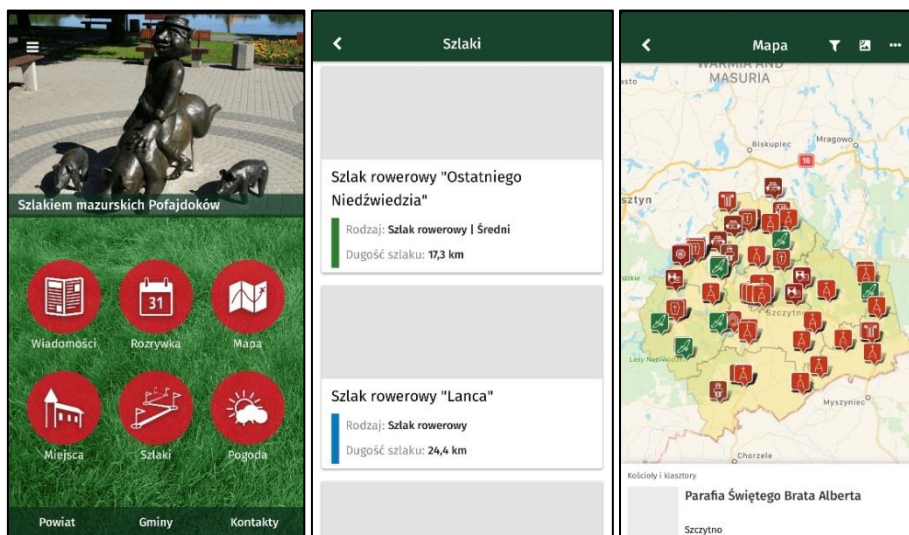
Szlakiem mazurskich Pofajdoków

31

Wiadomości
Rozrywka
Mapa
Miejsca
Szlaki
Pogoda

Powiat
Gminy
Kontakty

Szlaki

Szlak rowerowy "Ostatniego Niedźwiedzia"

Rodzaj: Szlak rowerowy | Średni

Dugość szlaku: 17,3 km

Szlak rowerowy "Lanca"

Rodzaj: Szlak rowerowy

Dugość szlaku: 24,4 km

Mapa

WARMIA AND MASURIA

Biskupiec
Mrągowo
16
sztyn
Szczytno
Lasy Napiwodzkie
Myszyniec
Chorzele

Kościoły i klasztory

Parafia Świętego Brata Alberta

Szczytno